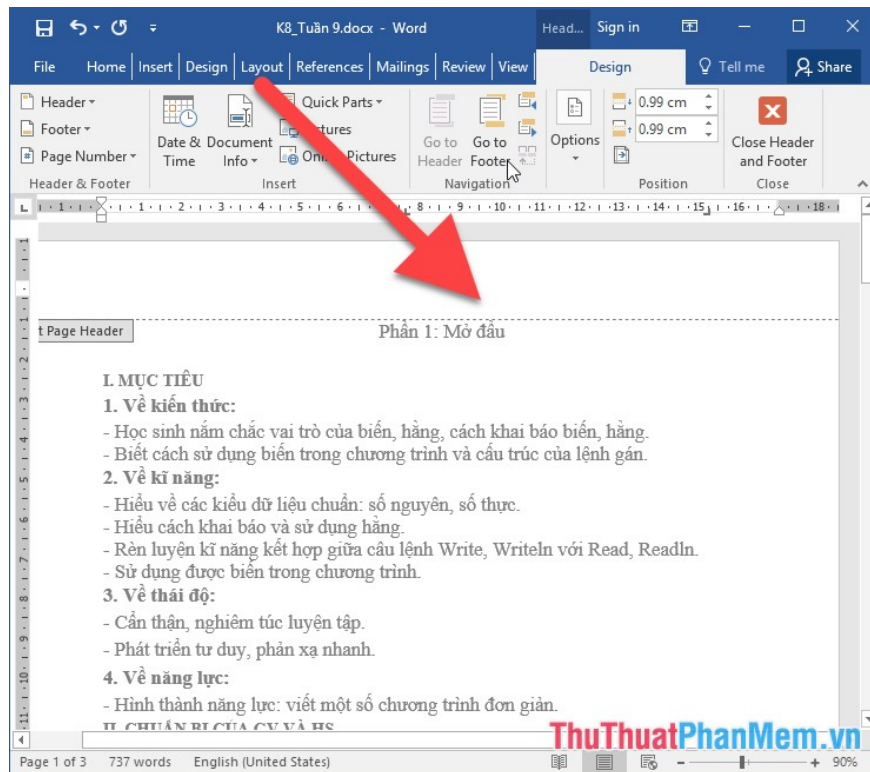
K8_Tuần 9.docx - Word
Head... Sign in

File Home Insert Design Layout References Mailings Review View Design Tell me Share

Header
Footer
Page Number
Header & Footer

Date & Time
Document Info
Quick Parts
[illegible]ctures
Online Pictures
Insert

Go to Header
Go to Footer
Navigation

Options

0.99 cm
0.99 cm
Position

Close Header and Footer
Close

1 2 3 4 5 6 7 8 9 10 11 12 13 14 15 16 18

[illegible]t Page Header

Phần 1: Mở đầu

I. MỤC TIÊU
1. Về kiến thức:
- Học sinh nắm chắc vai trò của biến, hằng, cách khai báo biến, hằng.
- Biết cách sử dụng biến trong chương trình và cấu trúc của lệnh gán.
2. Về kĩ năng:
- Hiểu về các kiểu dữ liệu chuẩn: số nguyên, số thực.
- Hiểu cách khai báo và sử dụng hằng.
- Rèn luyện kĩ năng kết hợp giữa câu lệnh Write, Writeln với Read, Readln.
- Sử dụng được biến trong chương trình.
3. Về thái độ:
- Cẩn thận, nghiêm túc luyện tập.
- Phát triển tư duy, phản xạ nhanh.
4. Về năng lực:
- Hình thành năng lực: viết một số chương trình đơn giản.
II. CHUẨN BỊ CỦA GV VÀ HS

ThuThuatPhanMem.vn

Page 1 of 3 737 words English (United States) 90%